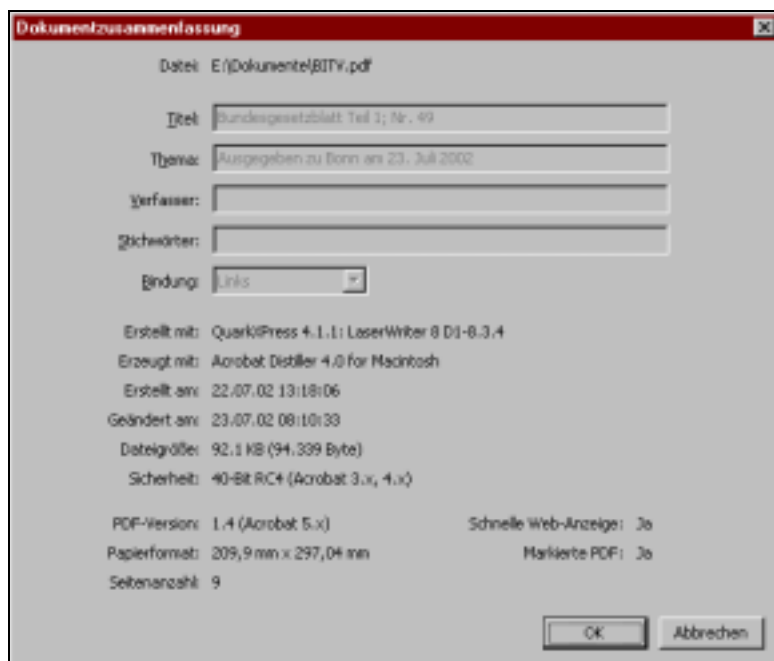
Dokumentzusammenfassung

Datei: E:\Dokumente\BITV.pdf

Titel: Bundesgesetzblatt Teil 1; Nr. 49

Thema: Ausgegeben zu Bonn am 23. Juli 2002

Verfasser:

Stichwörter:

Bindung: Links

Erstellt mit: QuarkXPress 4.1.1: LaserWriter 8 D1-8.3.4

Erzeugt mit: Acrobat Distiller 4.0 for Macintosh

Erstellt am: 22.07.02 13:18:06

Geändert am: 23.07.02 08:10:33

Dateigröße: 92.1 KB (94.339 Byte)

Sicherheit: 40-Bit RC4 (Acrobat 3.x, 4.x)

PDF-Version: 1.4 (Acrobat 5.x)

Schnelle Web-Anzeige: Ja

Papierformat: 209,9 mm x 297,04 mm

Markierte PDF: Ja

Seitenanzahl: 9

OK

Abbrechen